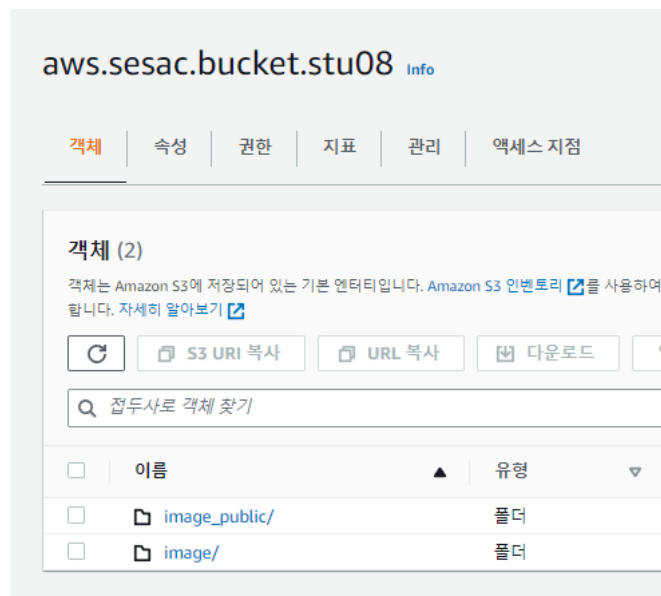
aws.sesac.bucket.stu08 Info

객체 | 속성 | 권한 | 지표 | 관리 | 액세스 지점

객체 (2)

객체는 Amazon S3에 저장되어 있는 기본 엔터티입니다. Amazon S3 인벤토리를 사용하여 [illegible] 합니다. 자세히 알아보기

S3 URI 복사 | URL 복사 | 다운로드

접두사로 객체 찾기

| | 이름 | 유형 |
|---|---|---|
| | image_public/ | 폴더 |
| | image/ | 폴더 |